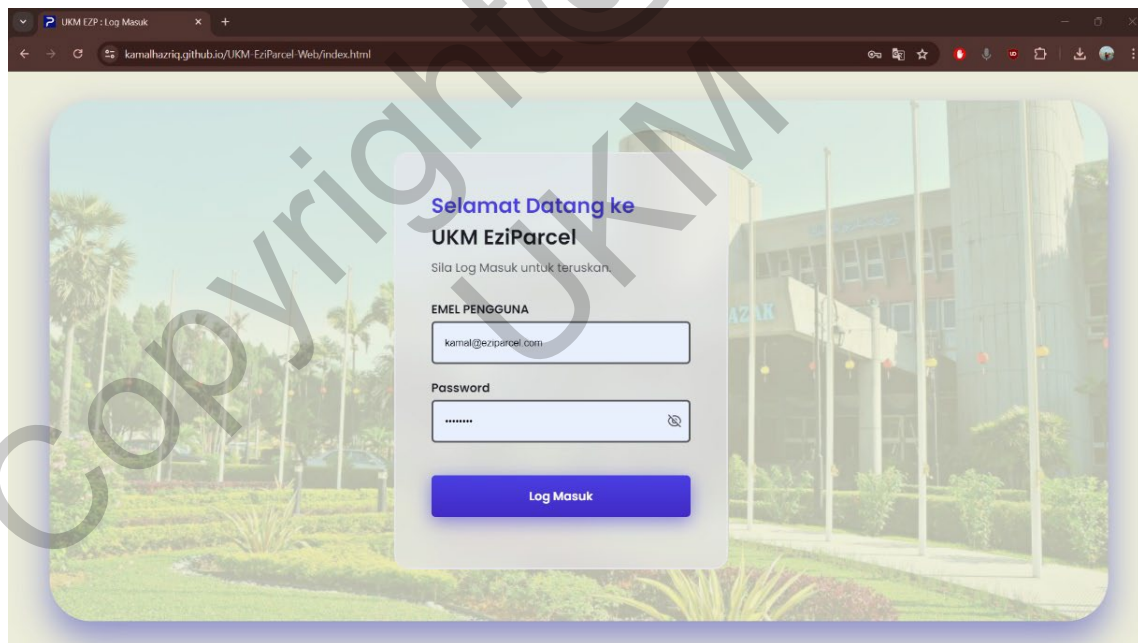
UKM EZP : Log Masuk

kamalhazriq.github.io/UKM-EziParcel-Web/index.html

Selamat Datang ke
UKM EziParcel

Sila Log Masuk untuk teruskan.

EMEL PENGGUNA

kamal@eziparcel.com

Password

••••••••

Log Masuk

AZAK

Copyright UKM